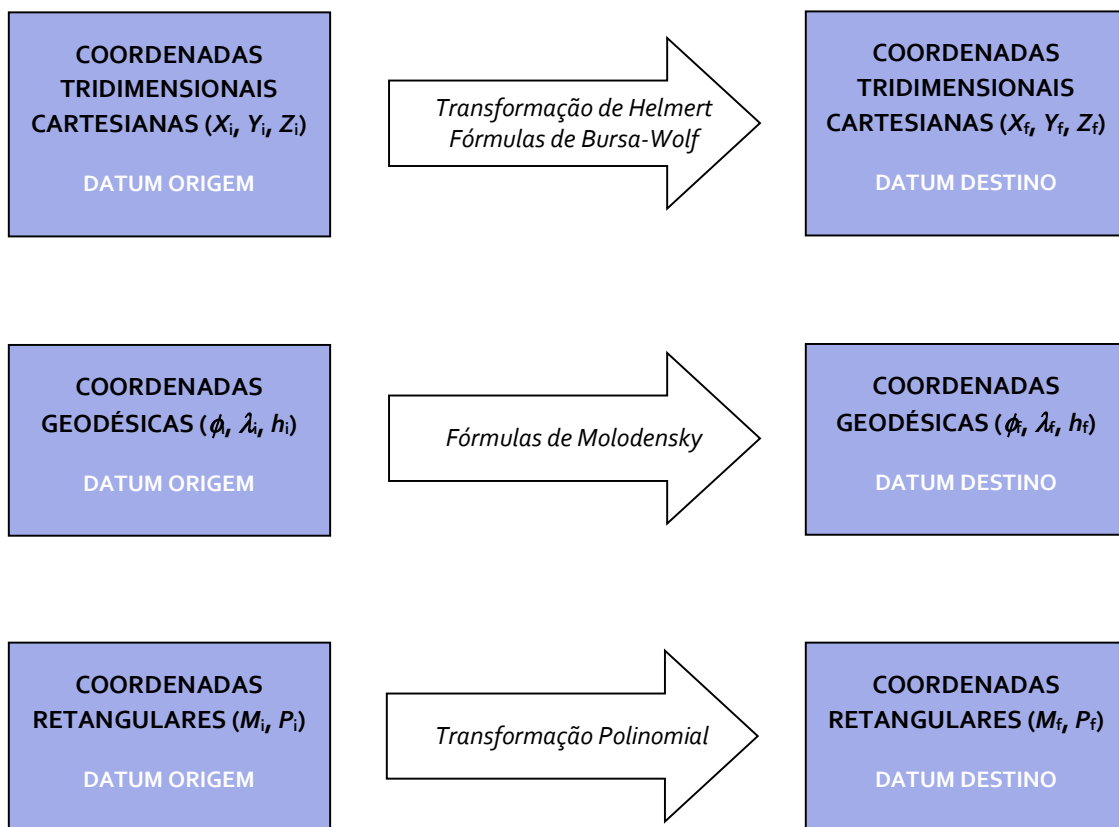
COORDENADAS TRIDIMENSIONAIS CARTESIANAS ($X_i$, $Y_i$, $Z_i$)

DATUM ORIGEM

Transformação de Helmert
Fórmulas de Bursa-Wolf

COORDENADAS TRIDIMENSIONAIS CARTESIANAS ($X_f$, $Y_f$, $Z_f$)

DATUM DESTINO

COORDENADAS GEODÉSICAS ($\phi_i$, $\lambda_i$, $h_i$)

DATUM ORIGEM

Fórmulas de Molodensky

COORDENADAS GEODÉSICAS ($\phi_f$, $\lambda_f$, $h_f$)

DATUM DESTINO

COORDENADAS RETANGULARES ($M_i$, $P_i$)

DATUM ORIGEM

Transformação Polinomial

COORDENADAS RETANGULARES ($M_f$, $P_f$)

DATUM DESTINO